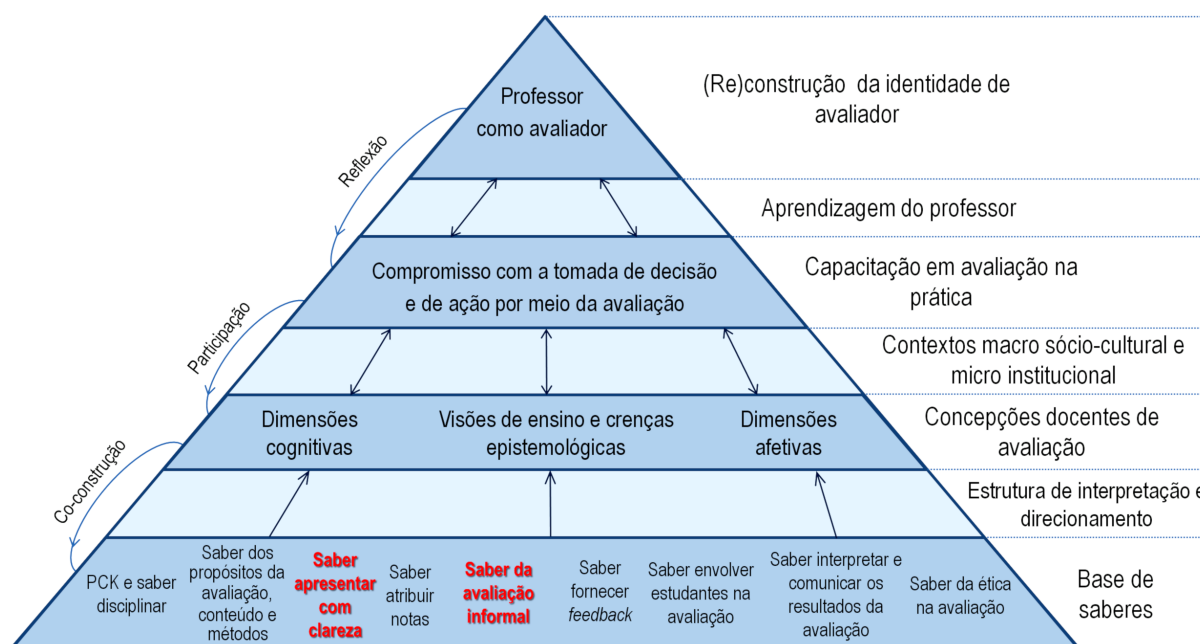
Professor como avaliador

(Re)construção da identidade de avaliador

Reflexão

Aprendizagem do professor

Compromisso com a tomada de decisão e de ação por meio da avaliação

Capacitação em avaliação na prática

Participação

Contextos macro sócio-cultural e micro institucional

Dimensões cognitivas

Visões de ensino e crenças epistemológicas

Dimensões afetivas

Concepções docentes de avaliação

Co-construção

Estrutura de interpretação e direcionamento

PCK e saber disciplinar

Saber dos propósitos da avaliação, conteúdo e métodos

Saber apresentar com clareza

Saber atribuir notas

Saber da avaliação informal

Saber fornecer *feedback*

Saber envolver estudantes na avaliação

Saber interpretar e comunicar os resultados da avaliação

Saber da ética na avaliação

Base de saberes